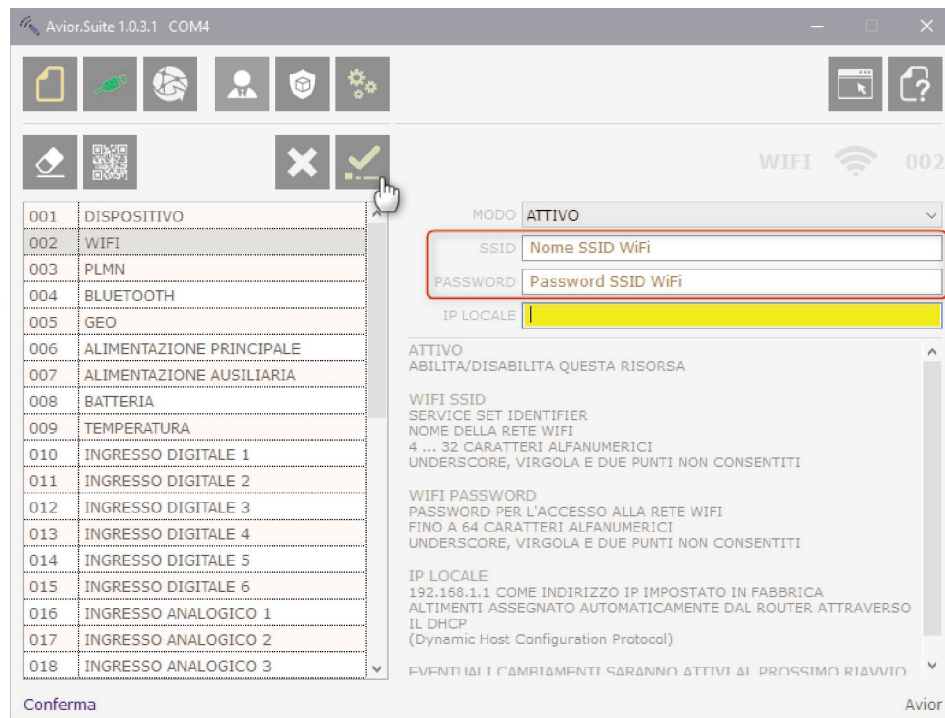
Avior.Suite 1.0.3.1 COM4

WIFI 002

| 001 | DISPOSITIVO |
|---|---|
| 002 | WIFI |
| 003 | PLMN |
| 004 | BLUETOOTH |
| 005 | GEO |
| 006 | ALIMENTAZIONE PRINCIPALE |
| 007 | ALIMENTAZIONE AUSILIARIA |
| 008 | BATTERIA |
| 009 | TEMPERATURA |
| 010 | INGRESSO DIGITALE 1 |
| 011 | INGRESSO DIGITALE 2 |
| 012 | INGRESSO DIGITALE 3 |
| 013 | INGRESSO DIGITALE 4 |
| 014 | INGRESSO DIGITALE 5 |
| 015 | INGRESSO DIGITALE 6 |
| 016 | INGRESSO ANALOGICO 1 |
| 017 | INGRESSO ANALOGICO 2 |
| 018 | INGRESSO ANALOGICO 3 |

MODO ATTIVO
SSID Nome SSID WiFi
PASSWORD Password SSID WiFi
IP LOCALE

ATTIVO
ABILITA/DISABILITA QUESTA RISORSA

WIFI SSID
SERVICE SET IDENTIFIER
NOME DELLA RETE WIFI
4 ... 32 CARATTERI ALFANUMERICI
UNDERSCORE, VIRGOLA E DUE PUNTI NON CONSENTITI

WIFI PASSWORD
PASSWORD PER L'ACCESSO ALLA RETE WIFI
FINO A 64 CARATTERI ALFANUMERICI
UNDERSCORE, VIRGOLA E DUE PUNTI NON CONSENTITI

IP LOCALE
192.168.1.1 COME INDIRIZZO IP IMPOSTATO IN FABBRICA
ALTIMENTI ASSEGNATO AUTOMATICAMENTE DAL ROUTER ATTRAVERSO IL DHCP
(Dynamic Host Configuration Protocol)

EVENTUALI CAMBIAMENTI SARANNO ATTIVI AL PROSSIMO RIAVVIO

Conferma
Avior